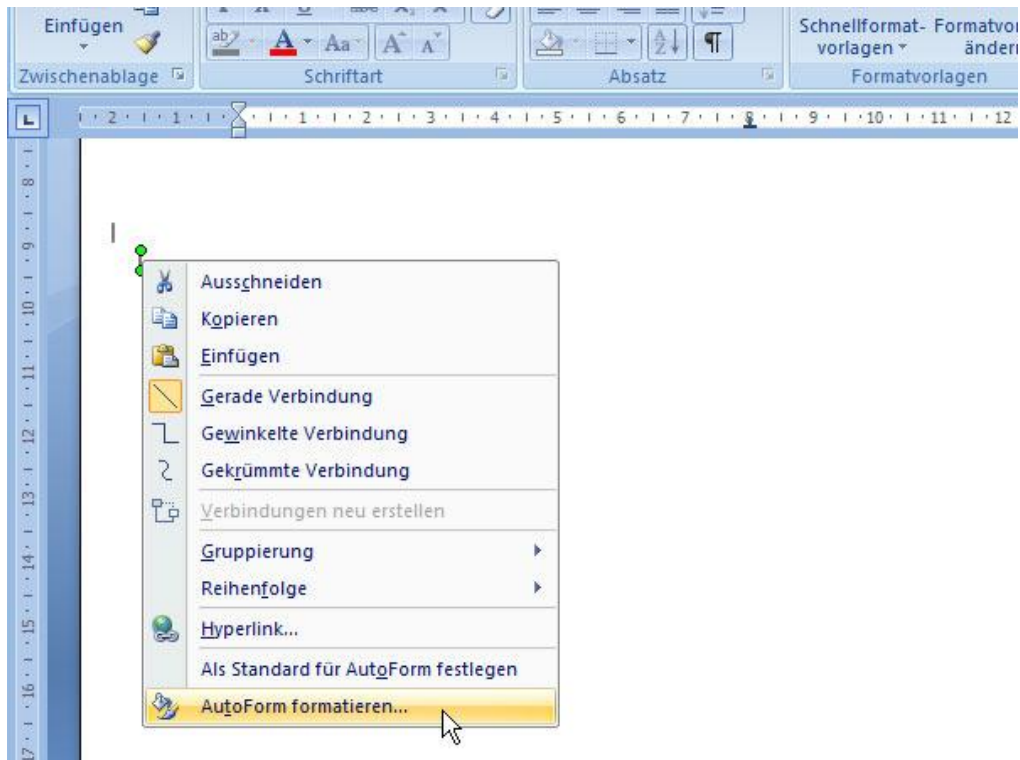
Einfügen
Zwischenablage
Aa
Schriftart
Absatz
Schnellformat-vorlagen
Formatvor änder
Formatvorlagen

2 · 1 · 1 · 1 · 2 · 3 · 4 · 5 · 6 · 7 · 8 · 9 · 10 · 11 · 12

8 · 9 · 10 · 11 · 12 · 13 · 14 · 15 · 16 · 17

Ausschneiden
Kopieren
Einfügen
Gerade Verbindung
Gewinkelte Verbindung
Gekrümmte Verbindung
Verbindungen neu erstellen
Gruppierung
Reihenfolge
Hyperlink...
Als Standard für AutoForm festlegen
AutoForm formatieren...